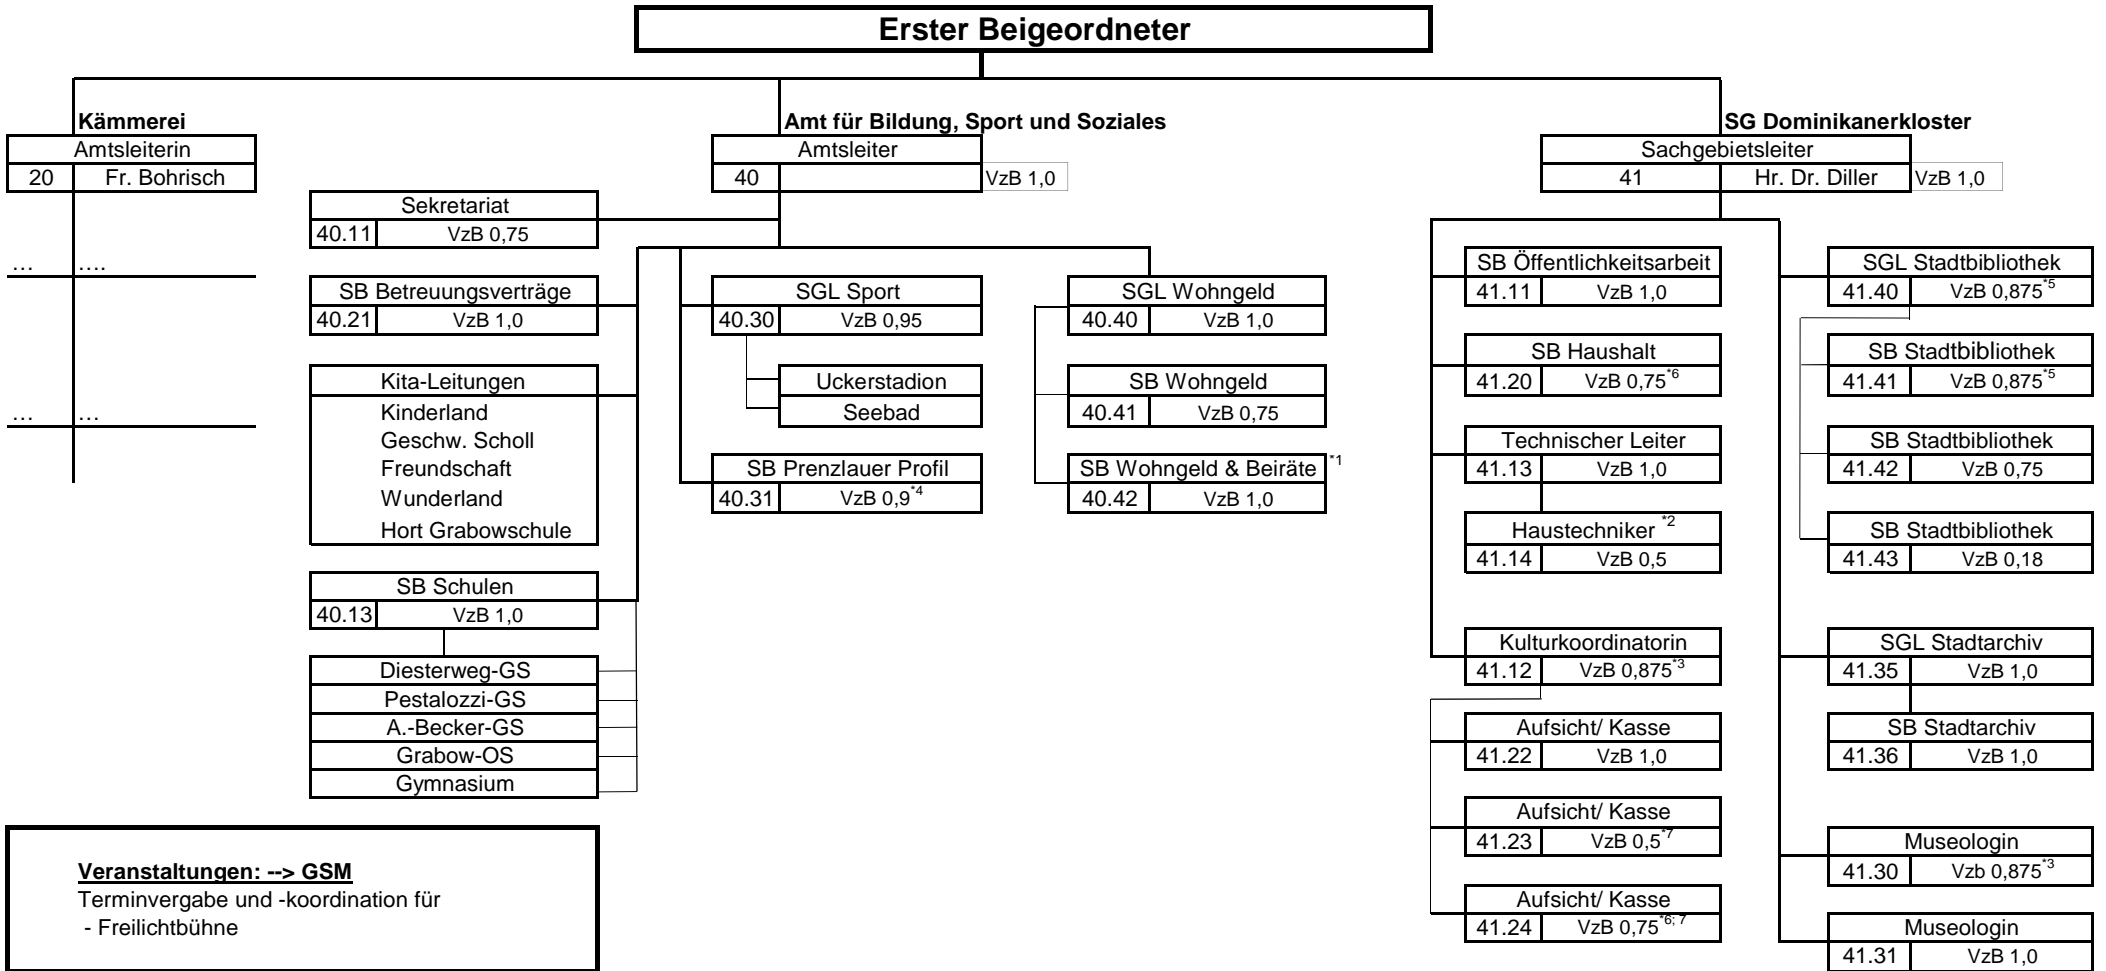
Erster Beigeordneter

Kämmerei
Amtsleiterin
20 Fr. Bohrisch
... ....
... ...

Amt für Bildung, Sport und Soziales
Amtsleiter
40 VzB 1,0

Sekretariat
40.11 VzB 0,75

SB Betreuungsverträge
40.21 VzB 1,0

Kita-Leitungen
Kinderland
Geschw. Scholl
Freundschaft
Wunderland
Hort Grabowschule

SB Schulen
40.13 VzB 1,0

Diesterweg-GS
Pestalozzi-GS
A.-Becker-GS
Grabow-OS
Gymnasium

SGL Sport
40.30 VzB 0,95

Uckerstadion
Seebad

SB Prenzlauer Profil
40.31 VzB 0,9$^{*4}$

SGL Wohngeld
40.40 VzB 1,0

SB Wohngeld
40.41 VzB 0,75

SB Wohngeld & Beiräte $^{*1}$
40.42 VzB 1,0

SG Dominikanerkloster
Sachgebietsleiter
41 Hr. Dr. Diller VzB 1,0

SB Öffentlichkeitsarbeit
41.11 VzB 1,0

SB Haushalt
41.20 VzB 0,75$^{*6}$

Technischer Leiter
41.13 VzB 1,0

Haustechniker $^{*2}$
41.14 VzB 0,5

Kulturkoordinatorin
41.12 VzB 0,875$^{*3}$

Aufsicht/ Kasse
41.22 VzB 1,0

Aufsicht/ Kasse
41.23 VzB 0,5$^{*7}$

Aufsicht/ Kasse
41.24 VzB 0,75$^{*6; 7}$

SGL Stadtbibliothek
41.40 VzB 0,875$^{*5}$

SB Stadtbibliothek
41.41 VzB 0,875$^{*5}$

SB Stadtbibliothek
41.42 VzB 0,75

SB Stadtbibliothek
41.43 VzB 0,18

SGL Stadtarchiv
41.35 VzB 1,0

SB Stadtarchiv
41.36 VzB 1,0

Museologin
41.30 Vzb 0,875$^{*3}$

Museologin
41.31 VzB 1,0

Veranstaltungen: --> GSM
Terminvergabe und -koordination für
- Freilichtbühne